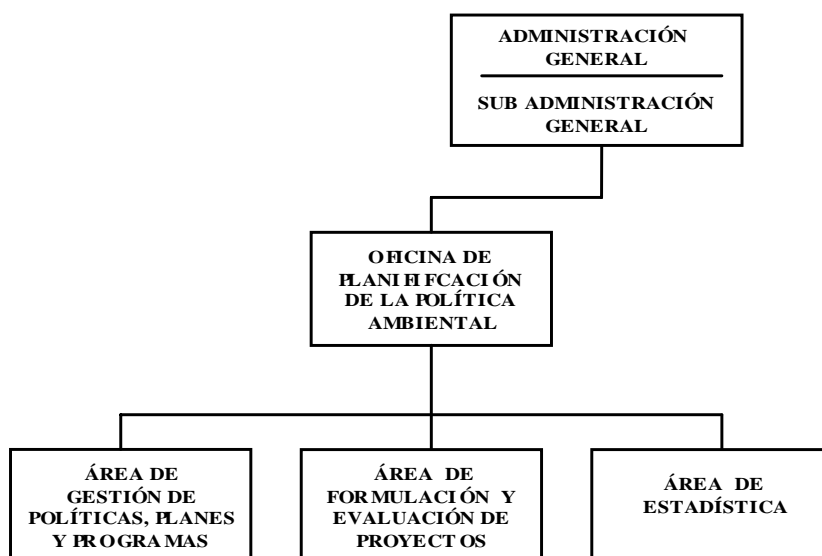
ADMINISTRACIÓN GENERAL

SUB ADMINISTRACIÓN GENERAL

OFICINA DE PLANIFIFCACIÓN DE LA POLÍTICA AMBIENTAL

ÁREA DE GESTIÓN DE POLÍTICAS, PLANES Y PROGRAMAS

ÁREA DE FORMULACIÓN Y EVALUACIÓN DE PROYECTOS

ÁREA DE ESTADÍSTICA